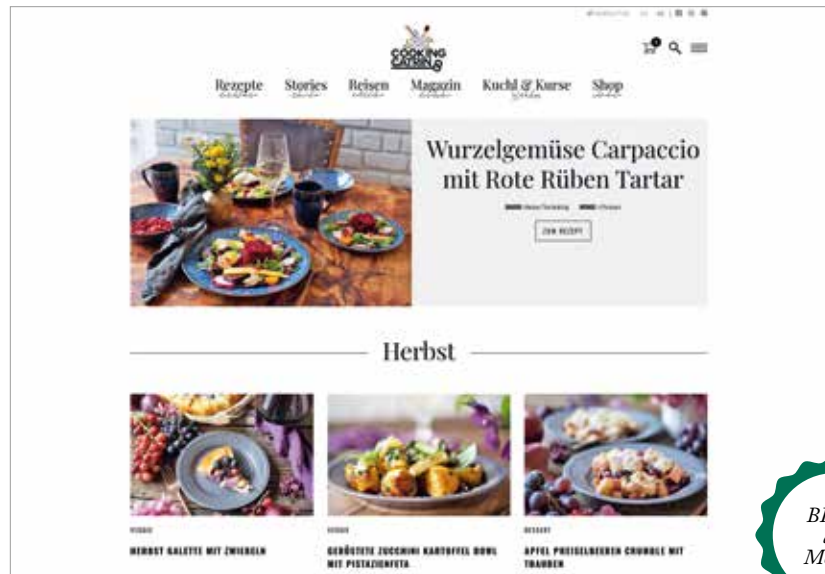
COOKING CATRIN

Rezepte Stories Reisen Magazin Kuchl & Kurse Shop

Wurzelgemüse Carpaccio mit Rote Rüben Tartar

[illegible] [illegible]

ZUM REZEPT

Herbst

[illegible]

HERBST GALETTE MIT ZWIEBELN

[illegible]

GERÖSTETE ZUCCHINI KARTOFFEL BOWL MIT PISTAZIENFETA

DESSERT

APFEL PREISELBEEREN CRUMBLE MIT TRAUBEN

Bl
M